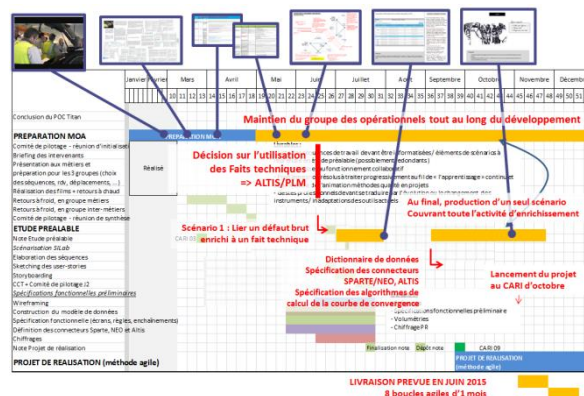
Janvier Février Mars Avril Mai Juin Juillet Août Septembre Octobre Novembre Décembre

10 11 12 13 14 15 16 17 18 19 20 21 22 23 24 25 26 27 28 29 30 31 32 33 34 35 36 37 38 39 40 41 42 43 44 45 46 47 48 49 50 51

Conclusion du POC Titan

PREPARATION MOA
Comité de pilotage - réunion d'initialisation
Briefing des intervenants
Présentation aux métiers et préparation pour les 3 groupes (choix des séquences, rdv, déplacements, ...)
Réalisation des films + retours à chaud
Retours à froid, en groupe métiers
Retours à froid, en groupe inter-métiers
Comité de pilotage - réunion de synthèse
ETUDE PREALABLE
Note Etude préalable
Scénarisation 3Lab
Elaboration des séquences
Sketching des user-stories
Storyboarding
CCT + Comité de pilotage J2
Spécifications fonctionnelles préliminaires
Wireframing
Construction du modèle de données
Spécification fonctionnelle (écrans, règles, enchaînements)
Définition des connecteurs Sparte, NEO et Altis
Chiffrages
Note Projet de réalisation
PROJET DE REALISATION (méthode agile)

PREPARATION MOA

Réalisé

Maintien du groupe des opérationnels tout au long du développement

Décision sur l'utilisation des Faits techniques => ALTIS/PLM

Scénario 1 : Lier un défaut brut enrichi à un fait technique

CARI 03

Au final, production d'un seul scénario Couvrant toute l'activité d'enrichissement

Dictionnaire de données
Spécification des connecteurs SPARTE/NEO, ALTIS
Spécification des algorithmes de calcul de la courbe de convergence

Lancement du projet au CARI d'octobre

- Spécifications fonctionnelles préliminaire
- Volumétries
- Chiffrage PR

Finalisation note Dépôt note CARI 09

PROJET DE REALISATION (méthode agile)

LIVRAISON PREVUE EN JUIN 2015
8 boucles agiles d'1 mois